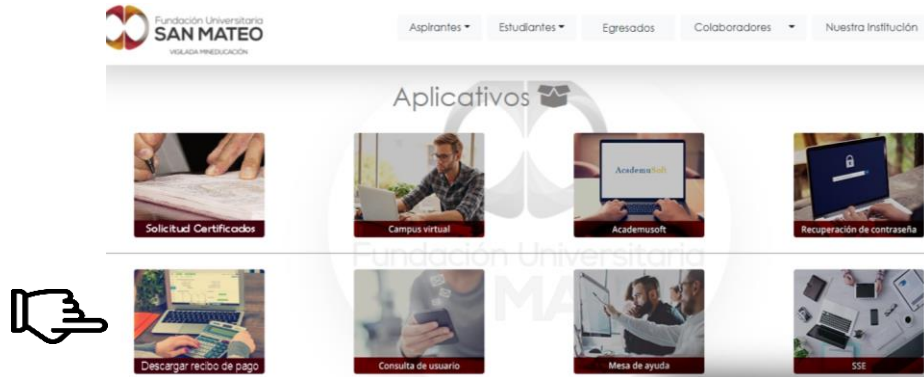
Fundación Universitaria
SAN MATEO
VIGILADA MINEDUCACIÓN

Aspirantes ▾ Estudiantes ▾ Egresados Colaboradores ▾ Nuestra Institución

Aplicativos

Solicitud Certificados

Campus virtual

AcademuSoft
Academusoft

Recuperación de contraseña

Fundación Universitaria
MA

Descargar recibo de pago

Consulta de usuario

Mesa de ayuda

SSE